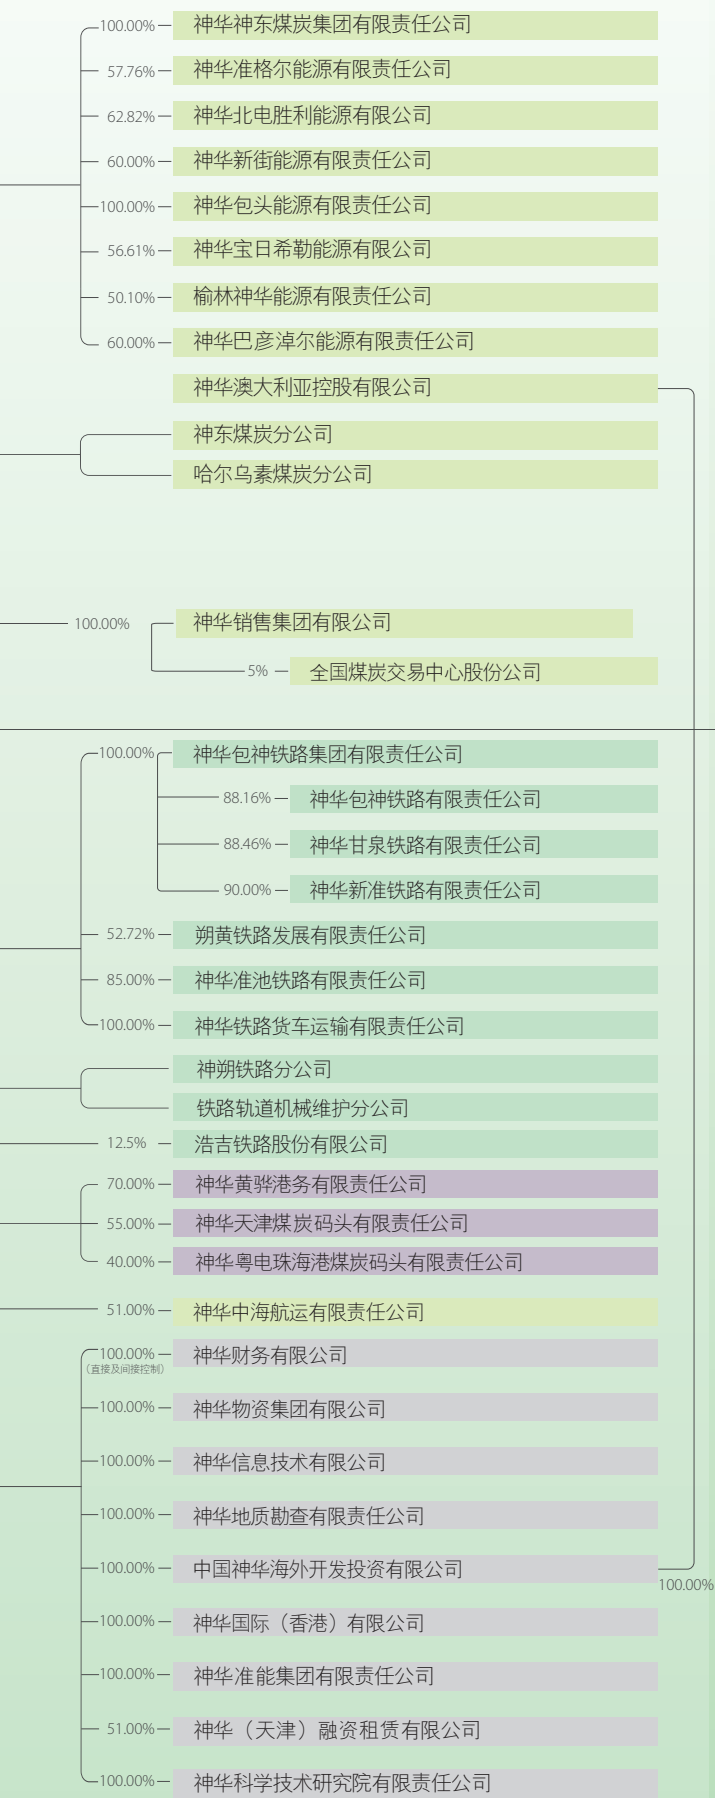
100.00% 神华神东煤炭集团有限责任公司
57.76% 神华准格尔能源有限责任公司
62.82% 神华北电胜利能源有限公司
60.00% 神华新街能源有限责任公司
100.00% 神华包头能源有限责任公司
56.61% 神华宝日希勒能源有限公司
50.10% 榆林神华能源有限责任公司
60.00% 神华巴彦淖尔能源有限责任公司
神华澳大利亚控股有限公司
神东煤炭分公司
哈尔乌素煤炭分公司

100.00% 神华销售集团有限公司
5% 全国煤炭交易中心股份公司

100.00% 神华包神铁路集团有限责任公司
88.16% 神华包神铁路有限责任公司
88.46% 神华甘泉铁路有限责任公司
90.00% 神华新准铁路有限责任公司
52.72% 朔黄铁路发展有限责任公司
85.00% 神华准池铁路有限责任公司
100.00% 神华铁路货车运输有限责任公司
神朔铁路分公司
铁路轨道机械维护分公司
12.5% 浩吉铁路股份有限公司
70.00% 神华黄骅港务有限责任公司
55.00% 神华天津煤炭码头有限责任公司
40.00% 神华粤电珠海港煤炭码头有限责任公司
51.00% 神华中海航运有限责任公司
100.00% (直接及间接控制) 神华财务有限公司
100.00% 神华物资集团有限公司
100.00% 神华信息技术有限公司
100.00% 神华地质勘查有限责任公司
100.00% 中国神华海外开发投资有限公司
100.00%
100.00% 神华国际（香港）有限公司
100.00% 神华准能集团有限责任公司
51.00% 神华（天津）融资租赁有限公司
100.00% 神华科学技术研究院有限责任公司